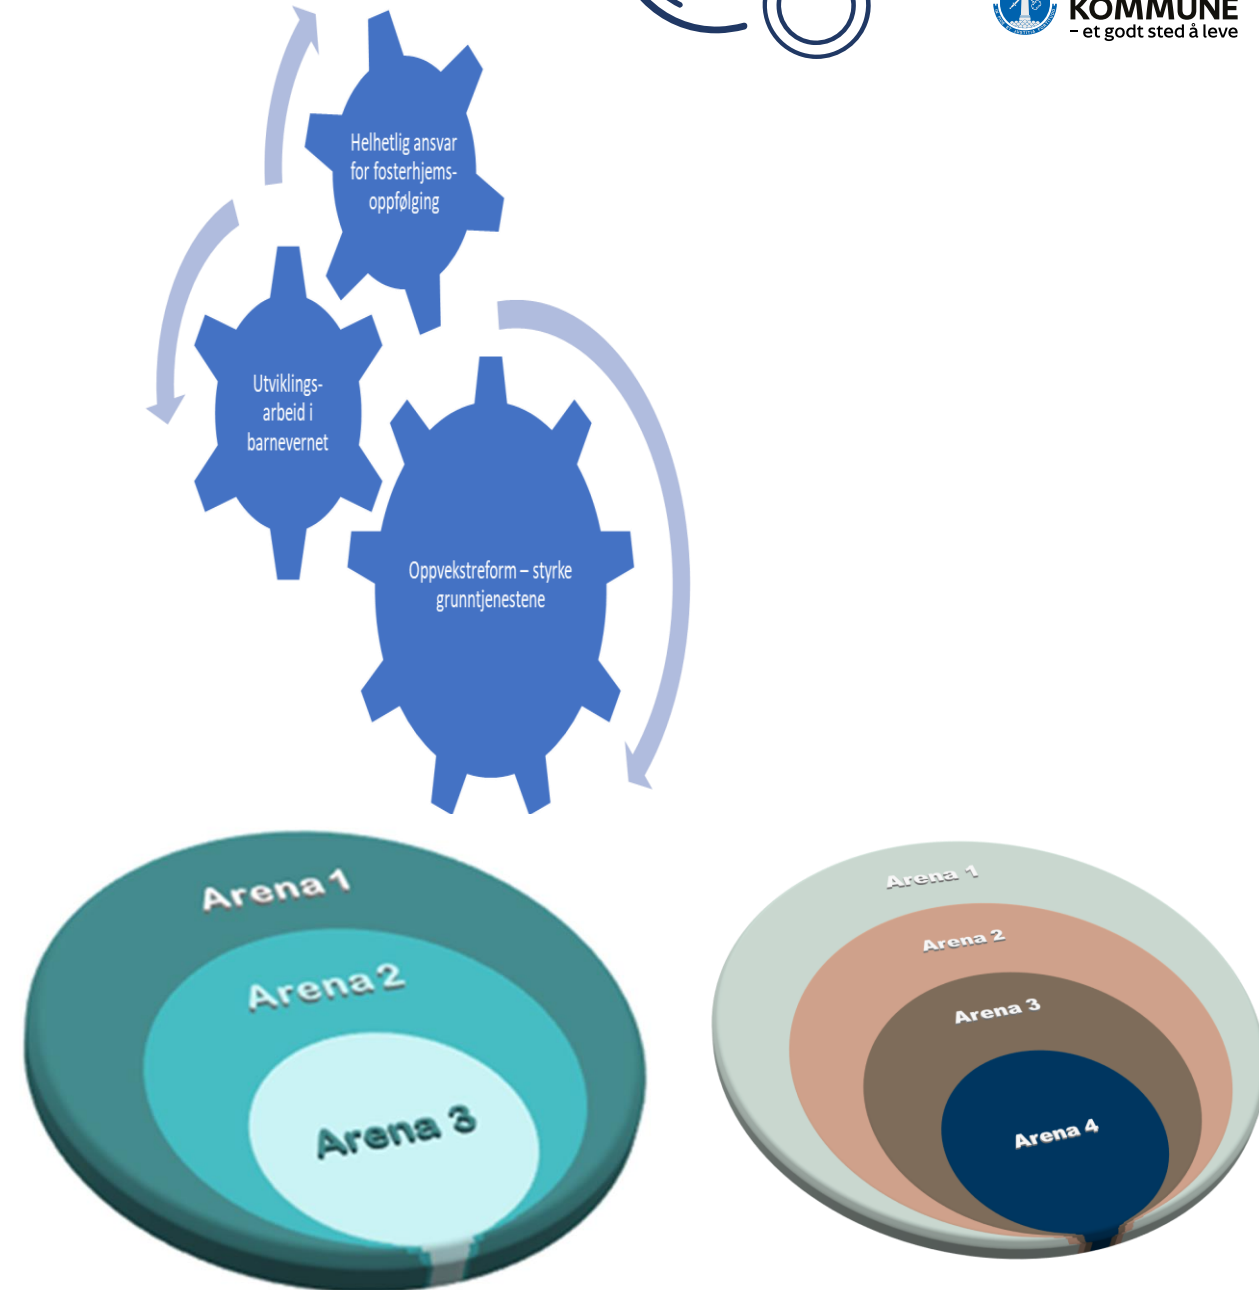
KOMMUNE
– et godt sted å leve

Helhetlig ansvar for fosterhjemsoppfølging

Utviklingsarbeid i barnevernet

Oppvekstreform – styrke grunntjenestene

Arena 1
Arena 2
Arena 3

Arena 1
Arena 2
Arena 3
Arena 4